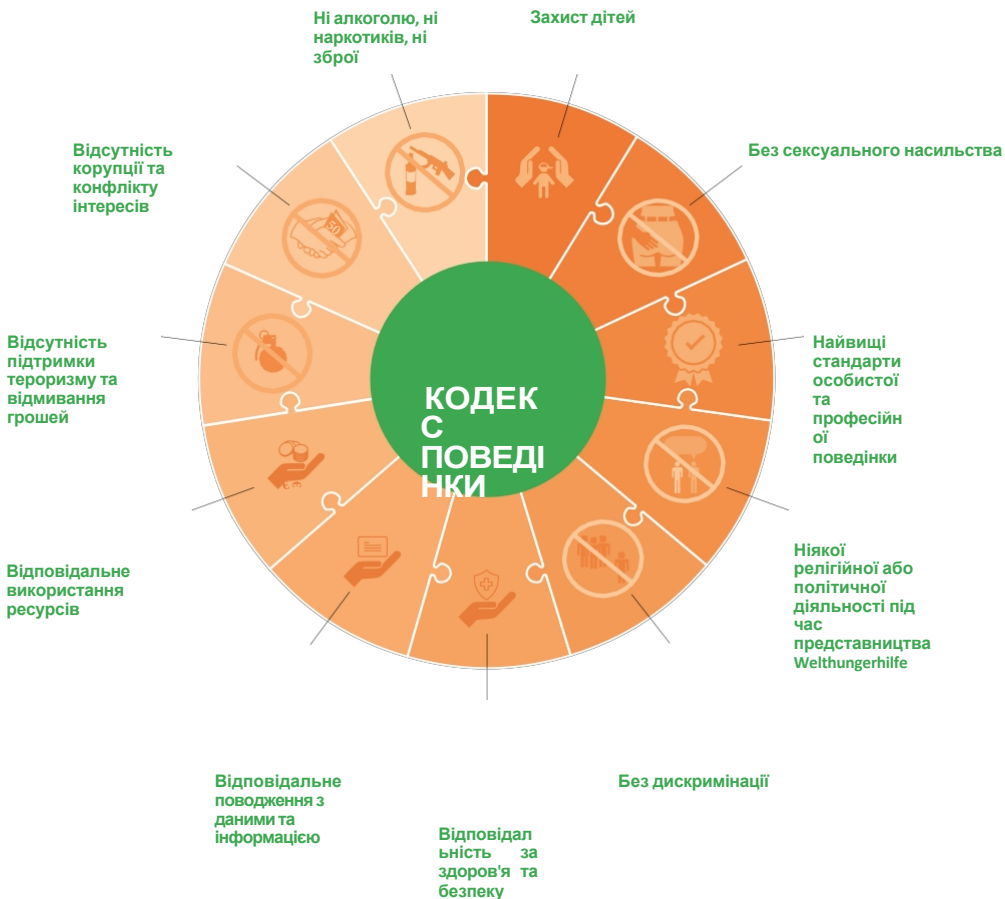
Ні алкоголю, ні наркотиків, ні зброї

Захист дітей

Без сексуального насильства

Відсутність корупції та конфлікту інтересів

Найвищі стандарти особистої та професійної поведінки

Відсутність підтримки тероризму та відмивання грошей

КОДЕКС ПОВЕДІНКИ

Ніякої релігійної або політичної діяльності під час представництва Welthungerhilfe

Відповідальне використання ресурсів

Відповідальне поводження з даними та інформацією

Без дискримінації

Відповідальність за здоров'я та безпеку